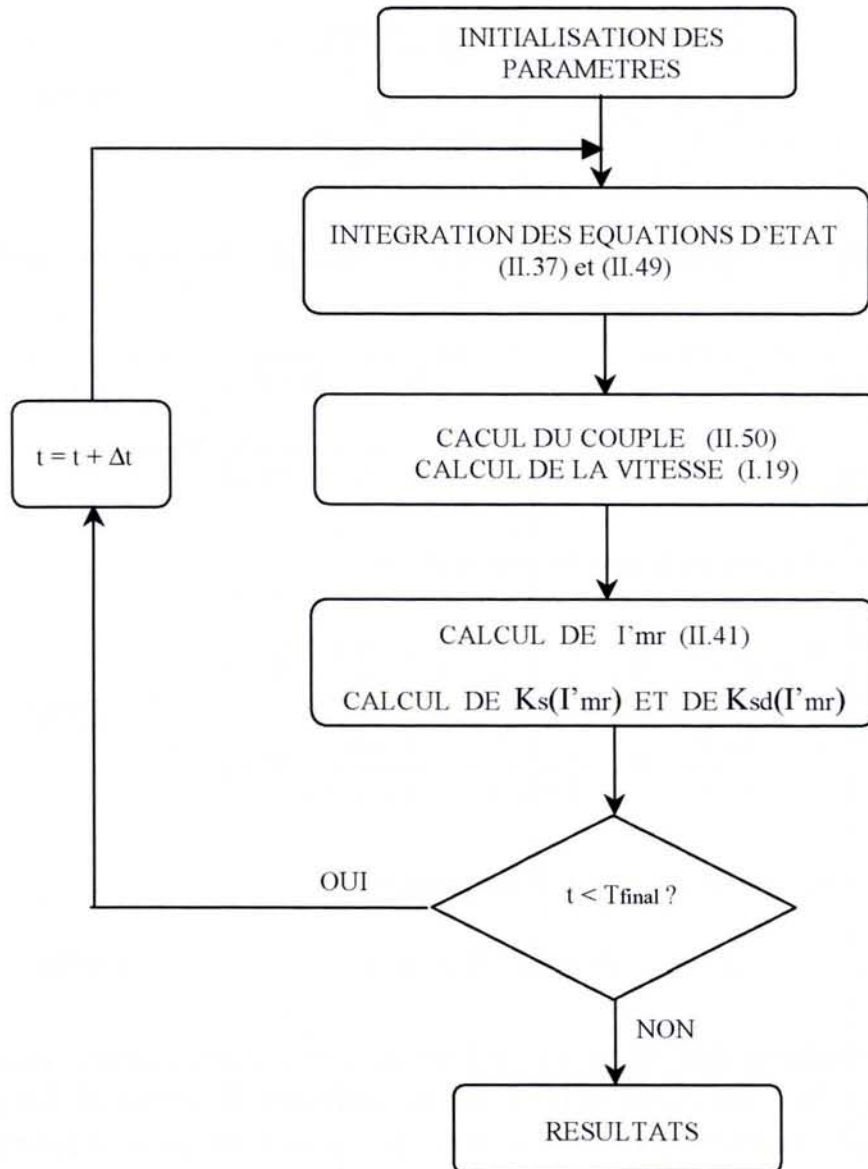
INITIALISATION DES PARAMETRES

INTEGRATION DES EQUATIONS D'ETAT (II.37) et (II.49)

$t = t + \Delta t$

CACUL DU COUPLE (II.50)
CALCUL DE LA VITESSE (I.19)

CALCUL DE I'mr (II.41)

CALCUL DE Ks(I'mr) ET DE Ksd(I'mr)

OUI

$t < T_{final}$ ?

NON

RESULTATS